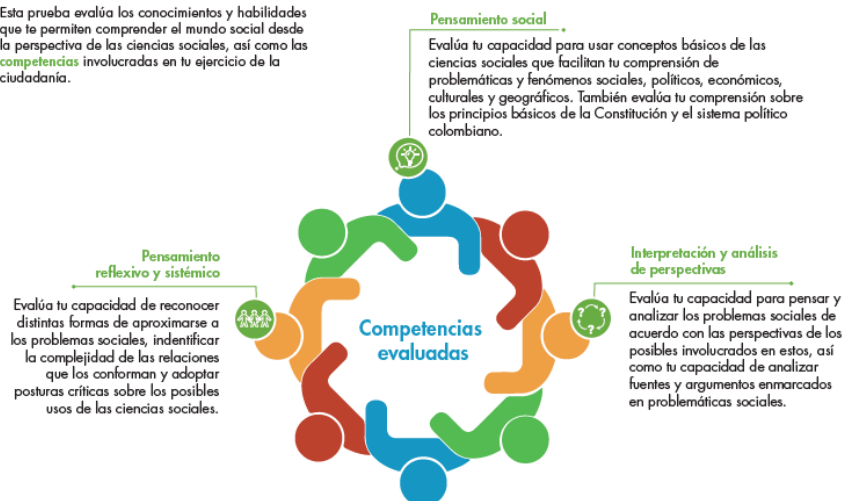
Esta prueba evalúa los conocimientos y habilidades que te permiten comprender el mundo social desde la perspectiva de las ciencias sociales, así como las competencias involucradas en tu ejercicio de la ciudadanía.

Pensamiento social

Evalúa tu capacidad para usar conceptos básicos de las ciencias sociales que facilitan tu comprensión de problemáticas y fenómenos sociales, políticos, económicos, culturales y geográficos. También evalúa tu comprensión sobre los principios básicos de la Constitución y el sistema político colombiano.

Pensamiento reflexivo y sistémico

Evalúa tu capacidad de reconocer distintas formas de aproximarse a los problemas sociales, indentificar la complejidad de las relaciones que los conforman y adoptar posturas críticas sobre los posibles usos de las ciencias sociales.

Competencias evaluadas

Interpretación y análisis de perspectivas

Evalúa tu capacidad para pensar y analizar los problemas sociales de acuerdo con las perspectivas de los posibles involucrados en estos, así como tu capacidad de analizar fuentes y argumentos enmarcados en problemáticas sociales.